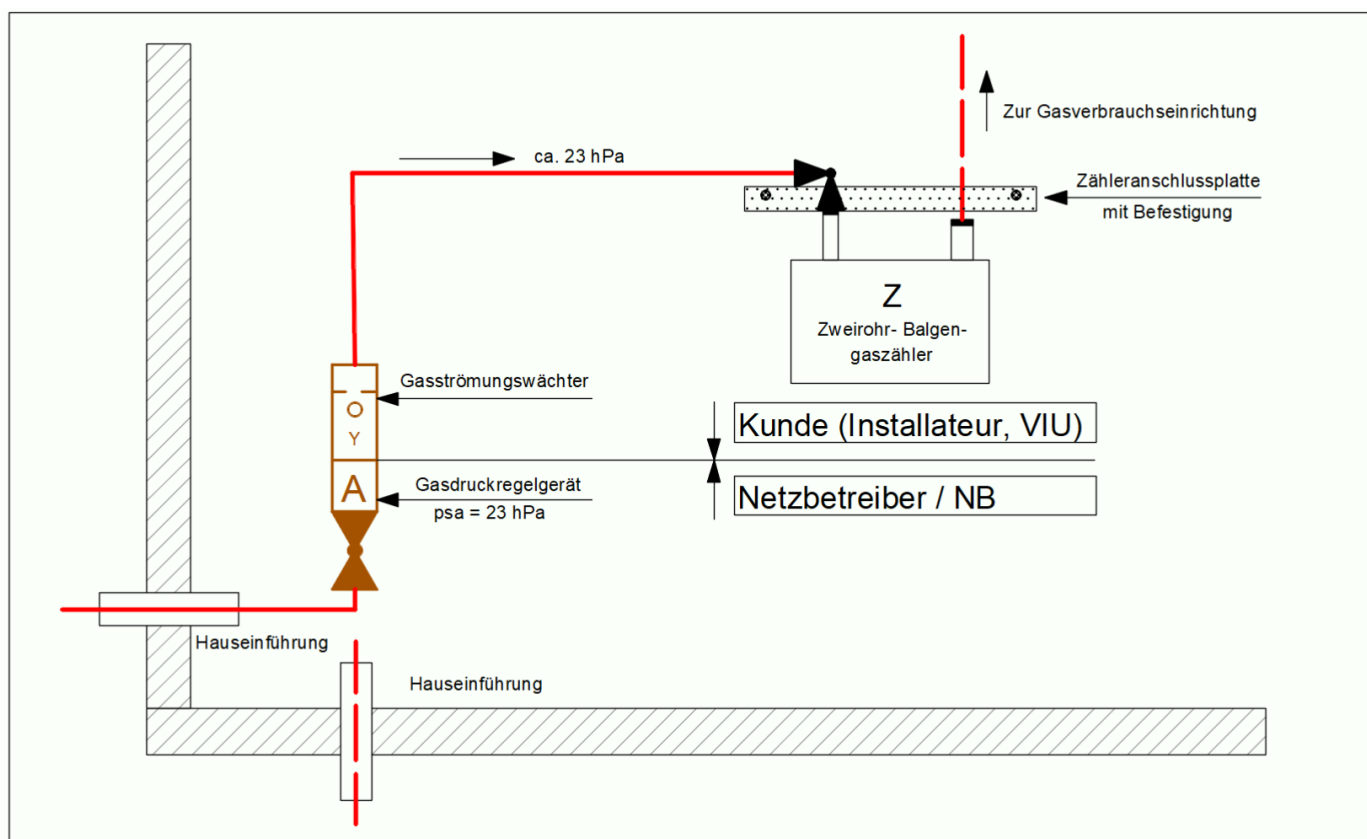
Zur Gasverbrauchseinrichtung

ca. 23 hPa

Zähleranschlussplatte mit Befestigung

Z
Zweirohr- Balgengaszähler

Gasströmungswächter

O
Y

Kunde (Installateur, VIU)

A

Gasdruckregelgerät
psa = 23 hPa

Netzbetreiber / NB

Hauseinführung

Hauseinführung